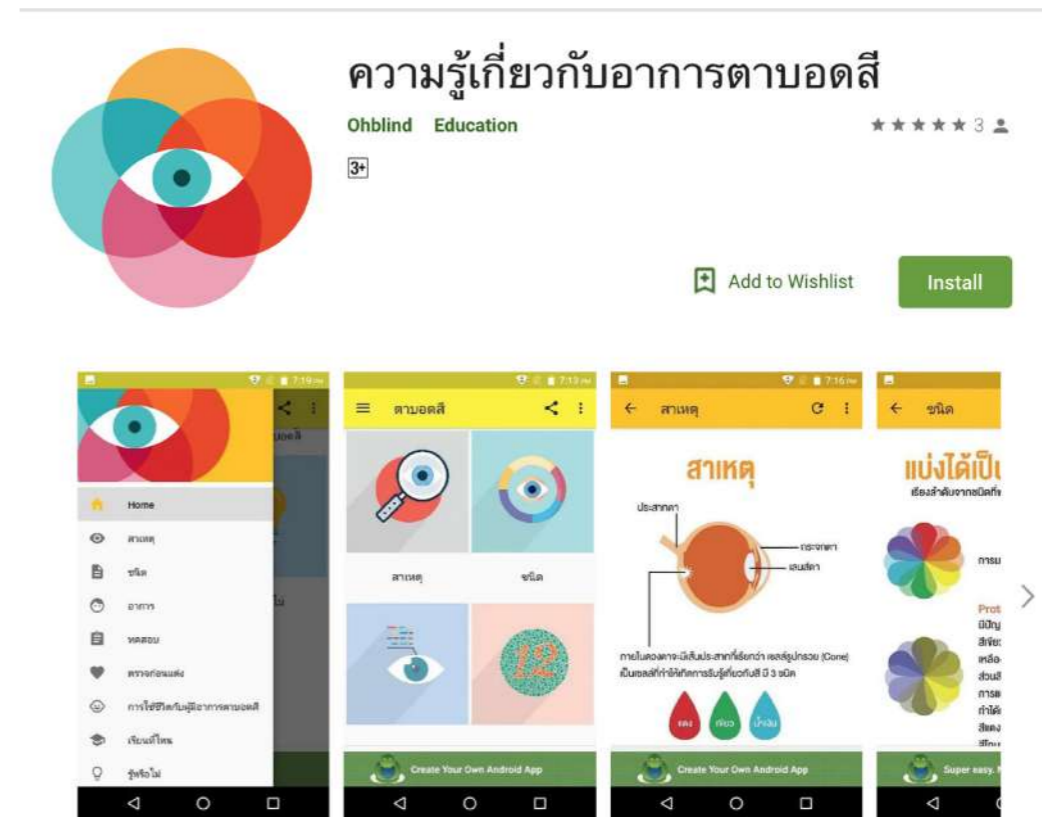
ความรู้เกี่ยวกับอาการตาบอดสี

Ohblind Education

★★★★★ 3

3+

Add to Wishlist

Install

7:19

บอดสี

Home

สาเหตุ

ชนิด

อาการ

ทดสอบ

ตรวจก่อนแต่ง

การใช้ชีวิตกับผู้มีอาการตาบอดสี

เรียนที่ไหน

รู้หรือไม่

7:19

ตาบอดสี

สาเหตุ

ชนิด

12

Create Your Own Android App

7:16

สาเหตุ

สาเหตุ

ประสาทตา

กระจกตา

เลนส์ตา

ภายในดวงตาจะมีเส้นประสาทที่เรียกว่า เซลล์รูปกรวย (Cone) เป็นเซลล์ที่ทำให้เกิดการรับรู้เกี่ยวกับสี มี 3 ชนิด

แดง

เขียว

น้ำเงิน

Create Your Own Android App

ชนิด

แบ่งได้เป็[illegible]

เรียงลำดับจากชนิดที่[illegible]

การม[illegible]

Prot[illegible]

มีปัญ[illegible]

สีเขีย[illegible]

เหลือ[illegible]

ส่วนสี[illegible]

การม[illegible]

ทำได้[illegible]

สีแดง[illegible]

Super easy. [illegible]